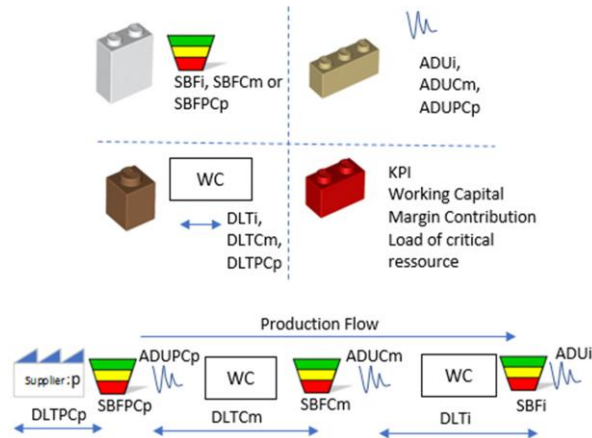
SBFi, SBFCm or SBFPCp

ADUi, ADUCm, ADUPCp

WC

DLTi, DLTCm, DLTPCp

KPI
Working Capital
Margin Contribution
Load of critical ressource

Production Flow

Supplier : p

SBFPCp

ADUPCp

WC

SBFCm

ADUCm

WC

SBFi

ADUi

DLTPCp

DLTCm

DLTi